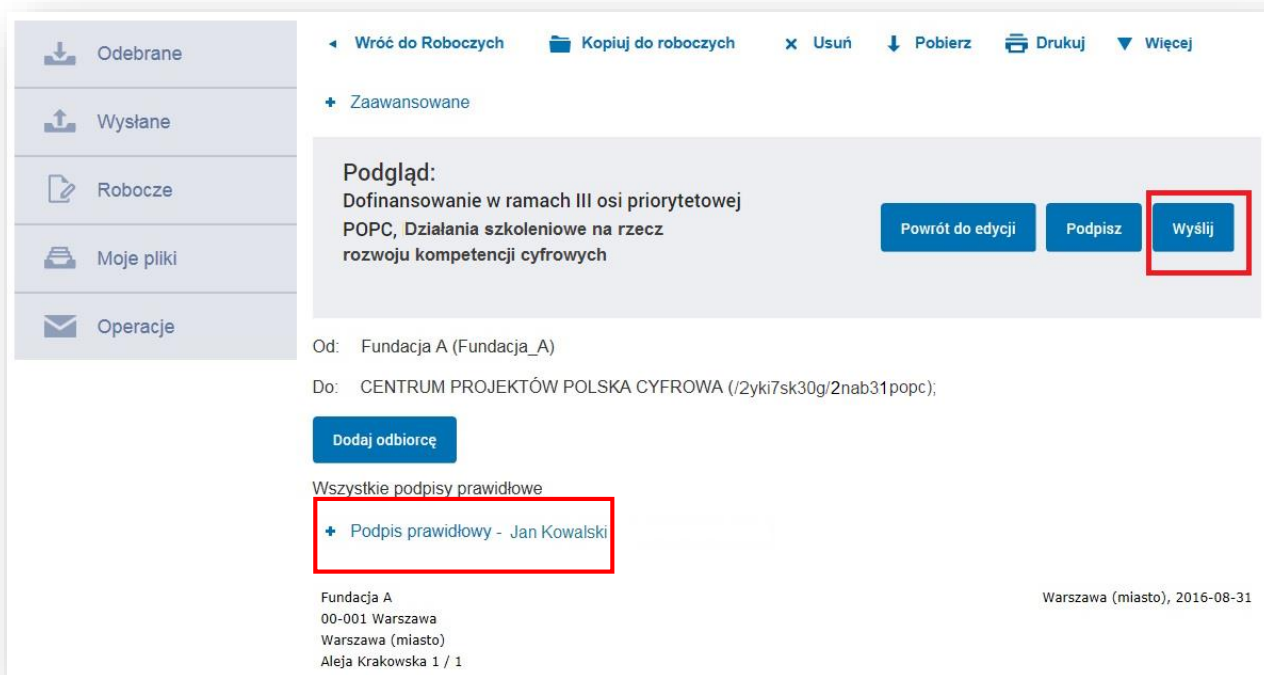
Odebrane

Wysłane

Robocze

Moje pliki

Operacje

Wróć do Roboczych   Kopiuj do roboczych   Usuń   Pobierz   Drukuj   Więcej

+ Zaawansowane

Podgląd:
Dofinansowanie w ramach III osi priorytetowej POPC, Działania szkoleniowe na rzecz rozwoju kompetencji cyfrowych

Powrót do edycji   Podpisz   Wyślij

Od: Fundacja A (Fundacja_A)

Do: CENTRUM PROJEKTÓW POLSKA CYFROWA (/2yki7sk30g/2nab31popc);

Dodaj odbiorcę

Wszystkie podpisy prawidłowe

+ Podpis prawidłowy - Jan Kowalski

Fundacja A
00-001 Warszawa
Warszawa (miasto)
Aleja Krakowska 1 / 1

Warszawa (miasto), 2016-08-31